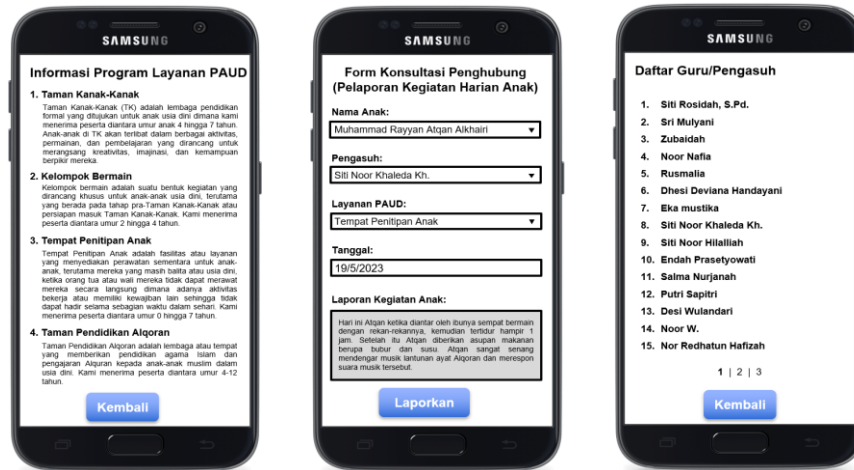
SAMSUNG

Informasi Program Layanan PAUD

1. Taman Kanak-Kanak
Taman Kanak-Kanak (TK) adalah lembaga pendidikan formal yang ditujukan untuk anak usia dini dimana kami menerima peserta diantara umur anak 4 hingga 7 tahun. Anak-anak di TK akan terlibat dalam berbagai aktivitas, permainan, dan pembelajaran yang dirancang untuk merangsang kreativitas, imajinasi, dan kemampuan berpikir mereka.

2. Kelompok Bermain
Kelompok bermain adalah suatu bentuk kegiatan yang dirancang khusus untuk anak-anak usia dini, terutama yang berada pada tahap pra-Taman Kanak-Kanak atau persiapan masuk Taman Kanak-Kanak. Kami menerima peserta diantara umur 2 hingga 4 tahun.

3. Tempat Penitipan Anak
Tempat Penitipan Anak adalah fasilitas atau layanan yang menyediakan perawatan sementara untuk anak-anak, terutama mereka yang masih balita atau usia dini, ketika orang tua atau wali mereka tidak dapat merawat mereka secara langsung dimana adanya aktivitas bekerja atau memiliki kewajiban lain sehingga tidak dapat hadir selama sebagian waktu dalam sehari. Kami menerima peserta diantara umur 0 hingga 7 tahun.

4. Taman Pendidikan Alqoran
Taman Pendidikan Alqoran adalah lembaga atau tempat yang memberikan pendidikan agama Islam dan pengajaran Alquran kepada anak-anak muslim dalam usia dini. Kami menerima peserta diantara umur 4-12 tahun.

Kembali

SAMSUNG

Form Konsultasi Penghubung (Pelaporan Kegiatan Harian Anak)

Nama Anak:
Muhammad Rayyan Atqan Alkhairi

Pengasuh:
Siti Noor Khaleda Kh.

Layanan PAUD:
Tempat Penitipan Anak

Tanggal:
19/5/2023

Laporan Kegiatan Anak:
Hari ini Atqan ketika diantar oleh ibunya sempat bermain dengan rekan-rekannya, kemudian tertidur hampir 1 jam. Setelah itu Atqan diberikan asupan makanan berupa bubur dan susu. Atqan sangat senang mendengar musik lantunan ayat Alqoran dan merespon suara musik tersebut.

Laporkan

SAMSUNG

Daftar Guru/Pengasuh

1. Siti Rosidah, S.Pd.
2. Sri Mulyani
3. Zubaidah
4. Noor Nafia
5. Rusmalia
6. Dhesi Deviana Handayani
7. Eka mustika
8. Siti Noor Khaleda Kh.
9. Siti Noor Hilalliah
10. Endah Prasetyowati
11. Salma Nurjanah
12. Putri Sapitri
13. Desi Wulandari
14. Noor W.
15. Nor Redhatun Hafizah

1 | 2 | 3

Kembali